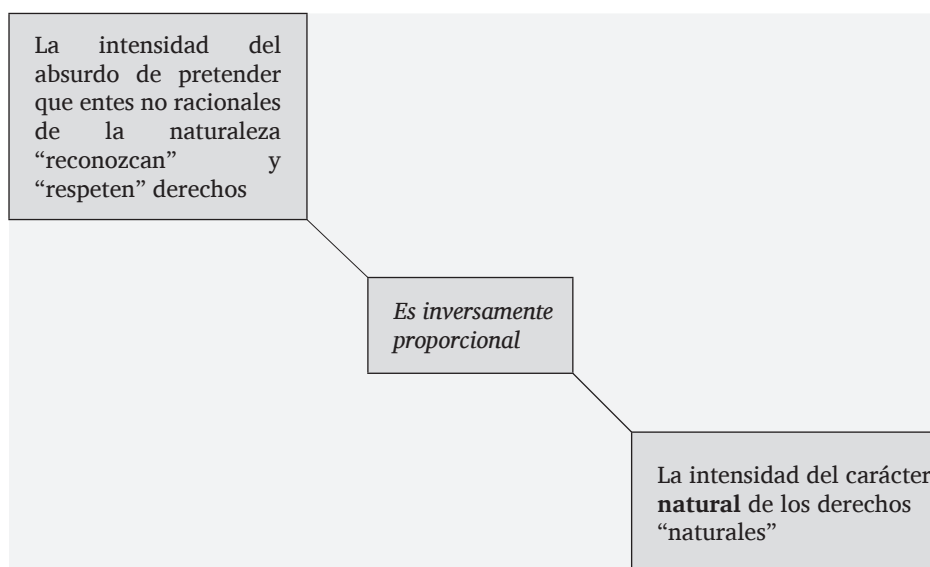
La intensidad del absurdo de pretender que entes no racionales de la naturaleza "reconozcan" y "respeten" derechos

*Es inversamente proporcional*

La intensidad del carácter **natural** de los derechos "naturales"